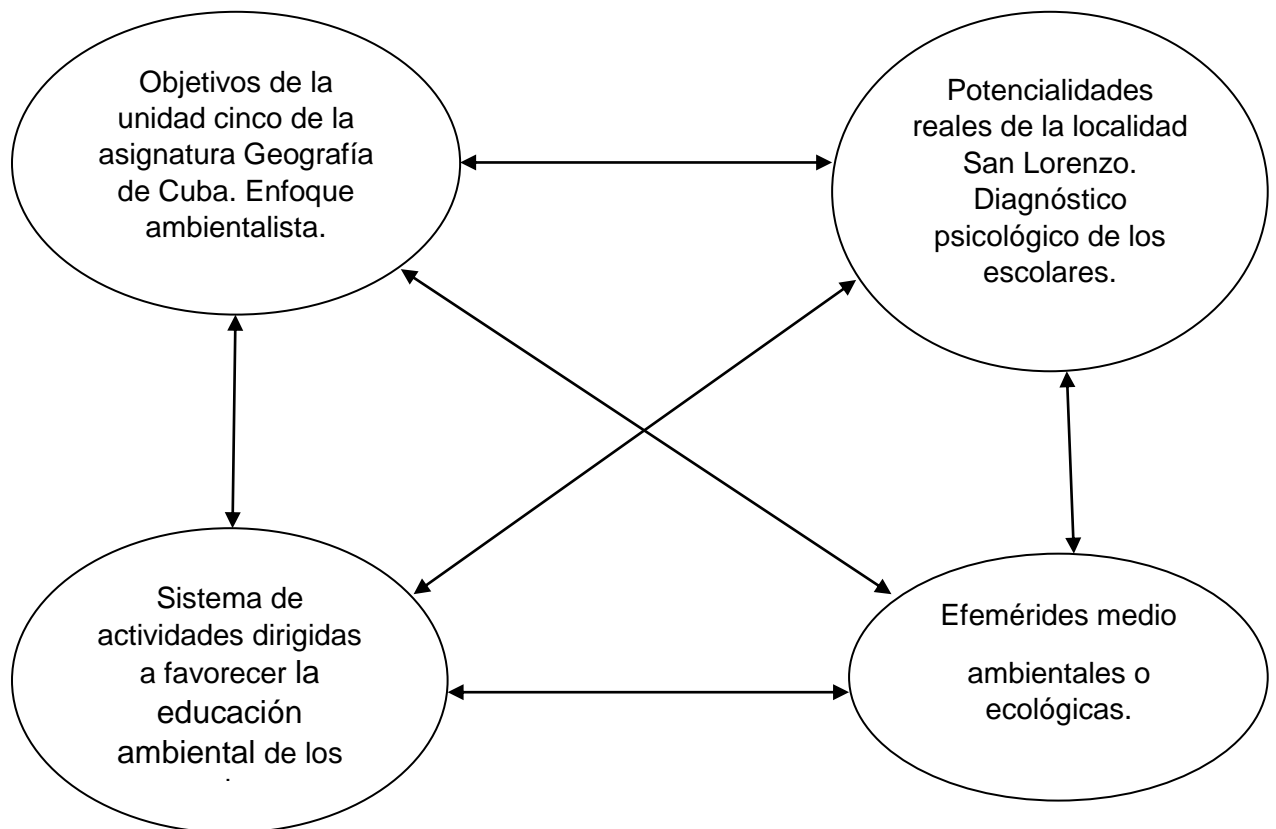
Objetivos de la unidad cinco de la asignatura Geografía de Cuba. Enfoque ambientalista.

Potencialidades reales de la localidad San Lorenzo. Diagnóstico psicológico de los escolares.

Sistema de actividades dirigidas a favorecer la educación ambiental de los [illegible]

Efemérides medio ambientales o ecológicas.